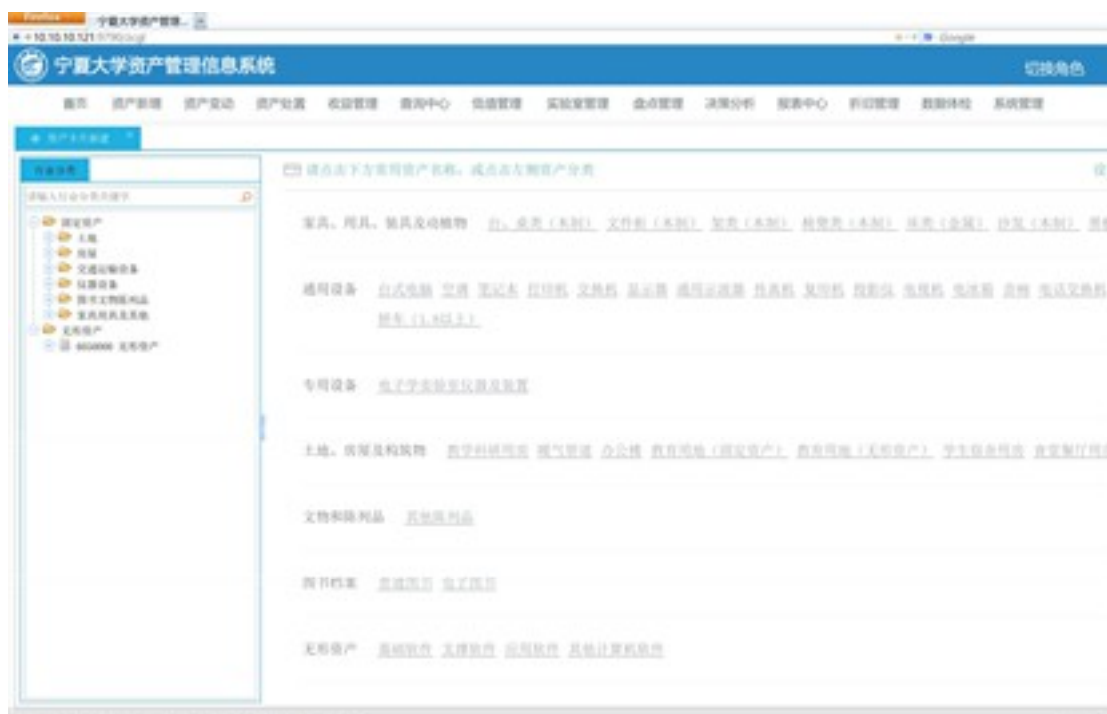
Firefox 宁夏大学资产管理...
10.10.10.121 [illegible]
Google

宁夏大学资产管理信息系统
切换角色

首页 资产新增 资产变动 资产处置 收益管理 查询中心 信息管理 实验室管理 盘点管理 决策分析 报表中心 折旧管理 数据体检 系统管理

资产卡片新增

资产分类
请输入名称查找
固定资产
土地
房屋
交通运输设备
仪器设备
图书文物陈列品
家具用具及其他
无形资产
6050000 无形资产

请点击下方常用资产名称，或点击左侧资产分类

家具、用具、装具及动植物 台、桌类（木制） 文件柜（木制） 架类（木制） 椅凳类（木制） 床类（金属） 沙发（木制）

通用设备 台式电脑 空调 笔记本 打印机 交换机 显示器 通用设备 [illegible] 复印机 投影仪 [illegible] 电话交换机
轿车（1.6以上）

专用设备 电子学实验室仪器及装置

土地、房屋及构筑物 教学科研用房 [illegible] 办公楼 教育用地（固定资产） 教育用地（无形资产） 学生宿舍用房 食堂餐厅用房

文物和陈列品 其他陈列品

图书档案 普通图书 电子图书

无形资产 基础软件 支撑软件 应用软件 其他计算机软件